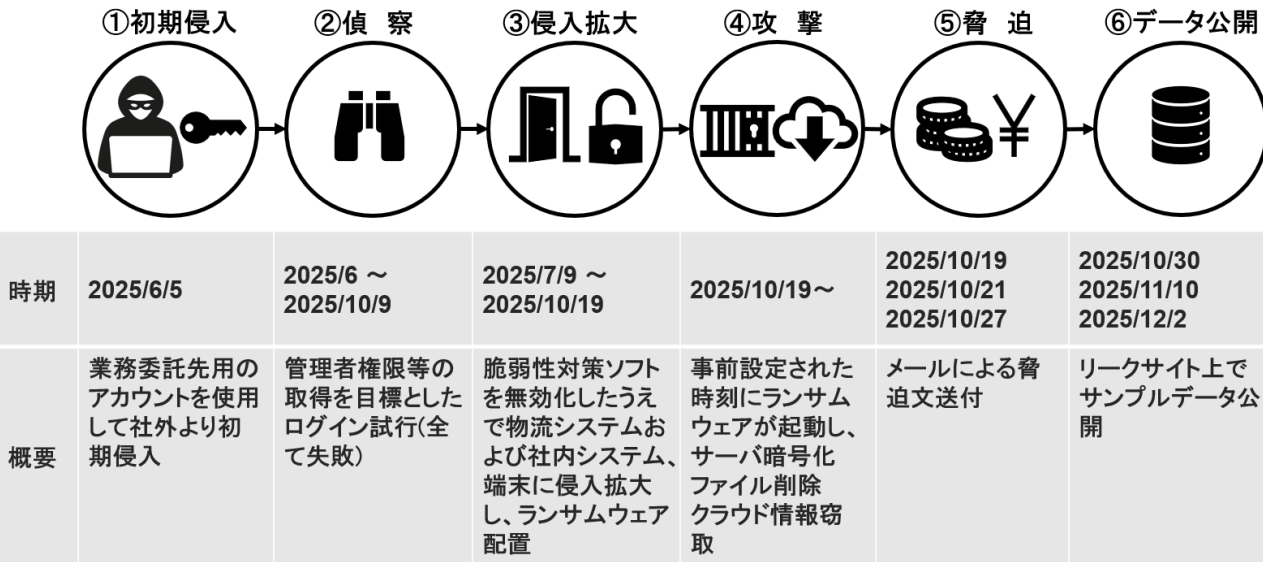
①初期侵入　②偵　察　③侵入拡大　④攻　撃　⑤脅　迫　⑥データ公開

| | | | | | | |
|---|---|---|---|---|---|---|
| 時期 | 2025/6/5 | 2025/6 ～ 2025/10/9 | 2025/7/9 ～ 2025/10/19 | 2025/10/19～ | 2025/10/19 2025/10/21 2025/10/27 | 2025/10/30 2025/11/10 2025/12/2 |
| 概要 | 業務委託先用のアカウントを使用して社外より初期侵入 | 管理者権限等の取得を目標としたログイン試行(全て失敗) | 脆弱性対策ソフトを無効化したうえで物流システムおよび社内システム、端末に侵入拡大し、ランサムウェア配置 | 事前設定された時刻にランサムウェアが起動し、サーバ暗号化 ファイル削除 クラウド情報窃取 | メールによる脅迫文送付 | リークサイト上でサンプルデータ公開 |